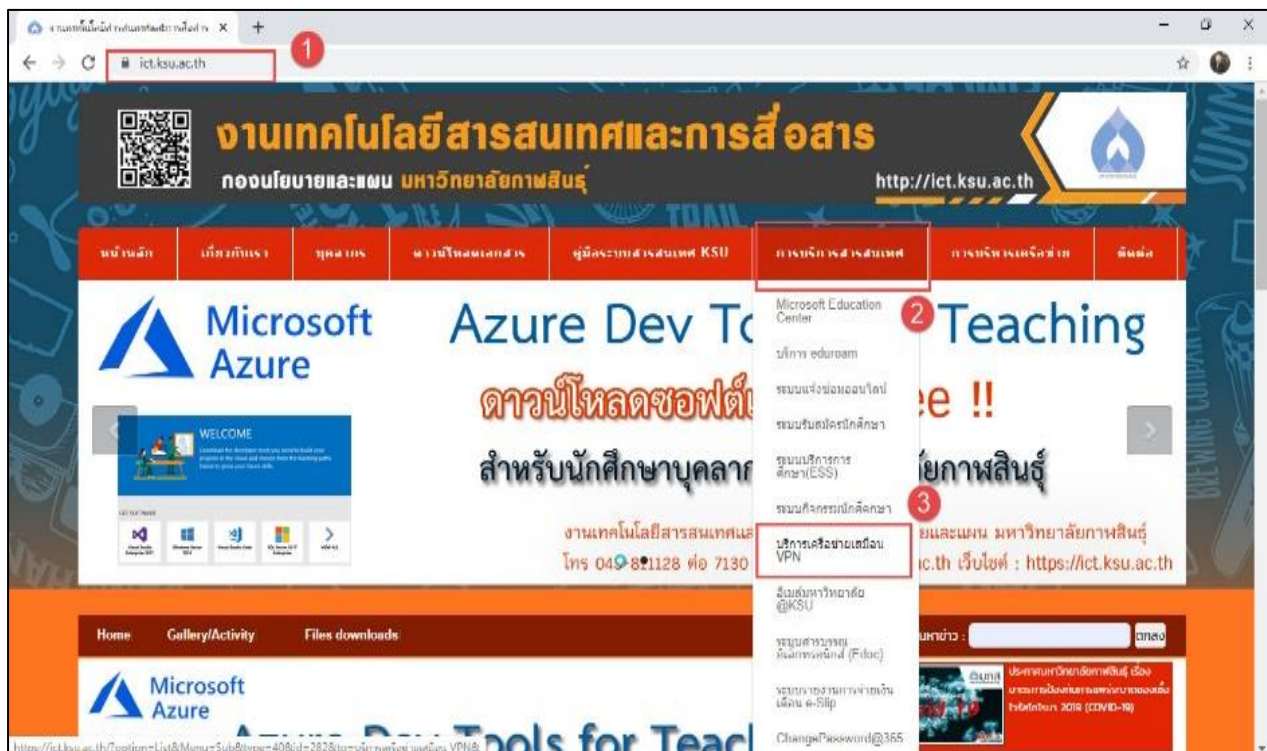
ict.ksu.ac.th

1

งานเทคโนโลยีสารสนเทศและการสื่อสาร
กองนโยบายและแผน มหาวิทยาลัยกาฬสินธุ์
http://ict.ksu.ac.th

หน้าหลัก | เกี่ยวกับเรา | บุคลากร | ดาวน์โหลดเอกสาร | คู่มือระบบสารสนเทศ KSU | การบริการสารสนเทศ | การบริหารเครือข่าย | ติดต่อ

Microsoft Azure

Azure Dev To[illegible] Teaching

ดาวน์โหลดซอฟต์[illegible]ee !!

สำหรับนักศึกษาบุคลาก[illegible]ัยกาฬสินธุ์

WELCOME

งานเทคโนโลยีสารสนเทศแล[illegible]ยและแผน มหาวิทยาลัยกาฬสินธุ์
โทร 049-8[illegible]1128 ต่อ 7130 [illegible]c.th เว็บไซต์ : https://ict.ksu.ac.th

Microsoft Education Center

2

บริการ eduroam
ระบบแจ้งซ่อมออนไลน์
ระบบรับสมัครนักศึกษา
ระบบบริการการศึกษา(ESS)
ระบบกิจกรรมนักศึกษา

3

บริการเครือข่ายเสมือน VPN
อีเมล์มหาวิทยาลัย @KSU
ระบบสารบรรณอิเล็กทรอนิกส์ (Edoc)
ระบบรายงานการจ่ายเงินเดือน e-Slip
ChangePassword@365

Home | Gallery/Activity | Files downloads

ค้นหาข่าว : | ตกลง

Microsoft Azure

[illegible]ools for Teac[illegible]

ประกาศมหาวิทยาลัยกาฬสินธุ์ เรื่อง มาตรการป้องกันการแพร่ระบาดของเชื้อไวรัสโคโรนา 2019 (COVID-19)

https://ict.ksu.ac.th/?option=List&Menu=Sub&type=40&id=28&to=บริการเครือข่ายเสมือน VPN&